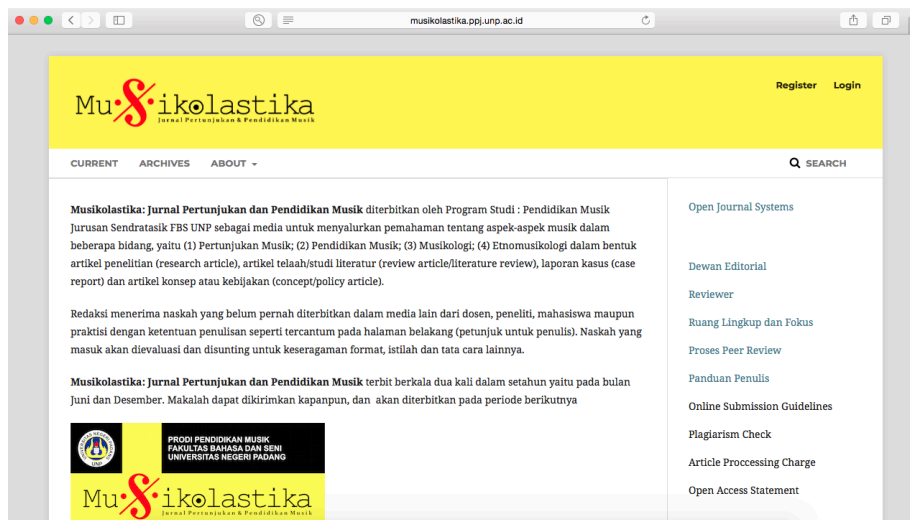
musikolastika.ppj.unp.ac.id

Mu$\mathcal{S}$ikolastika
Jurnal Pertunjukan & Pendidikan Musik

Register Login

CURRENT ARCHIVES ABOUT

SEARCH

**Musikolastika: Jurnal Pertunjukan dan Pendidikan Musik** diterbitkan oleh Program Studi : Pendidikan Musik Jurusan Sendratasik FBS UNP sebagai media untuk menyalurkan pemahaman tentang aspek-aspek musik dalam beberapa bidang, yaitu (1) Pertunjukan Musik; (2) Pendidikan Musik; (3) Musikologi; (4) Etnomusikologi dalam bentuk artikel penelitian (research article), artikel telaah/studi literatur (review article/literature review), laporan kasus (case report) dan artikel konsep atau kebijakan (concept/policy article).

Redaksi menerima naskah yang belum pernah diterbitkan dalam media lain dari dosen, peneliti, mahasiswa maupun praktisi dengan ketentuan penulisan seperti tercantum pada halaman belakang (petunjuk untuk penulis). Naskah yang masuk akan dievaluasi dan disunting untuk keseragaman format, istilah dan tata cara lainnya.

**Musikolastika: Jurnal Pertunjukan dan Pendidikan Musik** terbit berkala dua kali dalam setahun yaitu pada bulan Juni dan Desember. Makalah dapat dikirimkan kapanpun, dan akan diterbitkan pada periode berikutnya

PRODI PENDIDIKAN MUSIK
FAKULTAS BAHASA DAN SENI
UNIVERSITAS NEGERI PADANG

UNP

Mu$\mathcal{S}$ikolastika
Jurnal Pertunjukan & Pendidikan Musik

Open Journal Systems

Dewan Editorial
Reviewer
Ruang Lingkup dan Fokus
Proses Peer Review
Panduan Penulis
Online Submission Guidelines
Plagiarism Check
Article Proccessing Charge
Open Access Statement